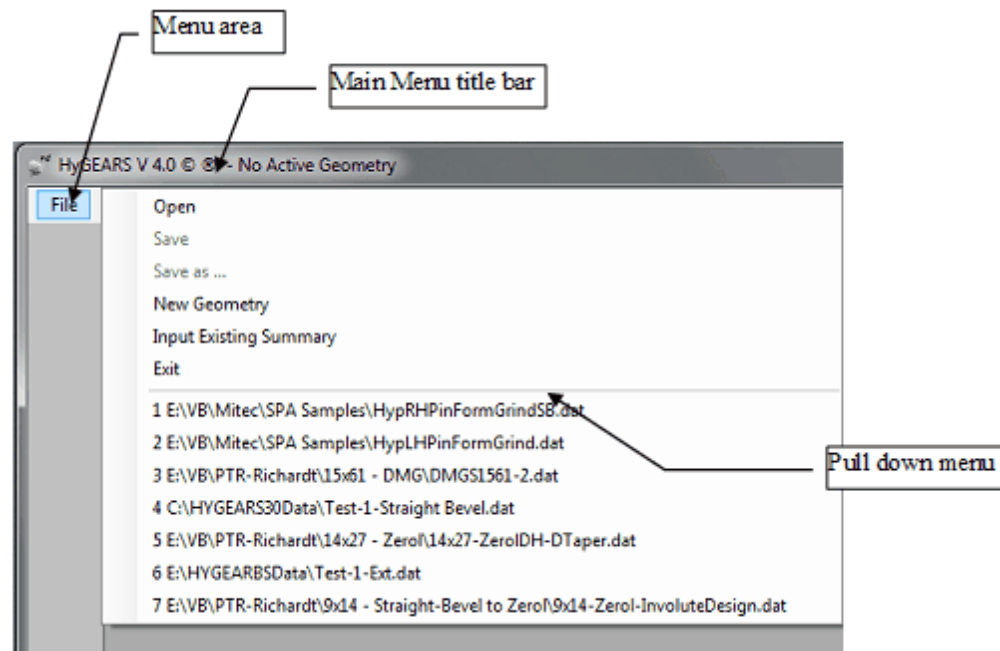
Menu area

Main Menu title bar

HyGEARS V 4.0 © ®- No Active Geometry

File

Open
Save
Save as ...
New Geometry
Input Existing Summary
Exit

1 E:\VB\Mitec\SPA Samples\HypRHPinFormGrindSB.dat
2 E:\VB\Mitec\SPA Samples\HypLHPinFormGrind.dat
3 E:\VB\PTR-Richardt\15x61 - DMG\DMGS1561-2.dat
4 C:\HYGEARS30Data\Test-1-Straight Bevel.dat
5 E:\VB\PTR-Richardt\14x27 - Zerol\14x27-ZerolDH-DTaper.dat
6 E:\HYGEARBSData\Test-1-Ext.dat
7 E:\VB\PTR-Richardt\9x14 - Straight-Bevel to Zerol\9x14-Zerol-InvoluteDesign.dat

Pull down menu